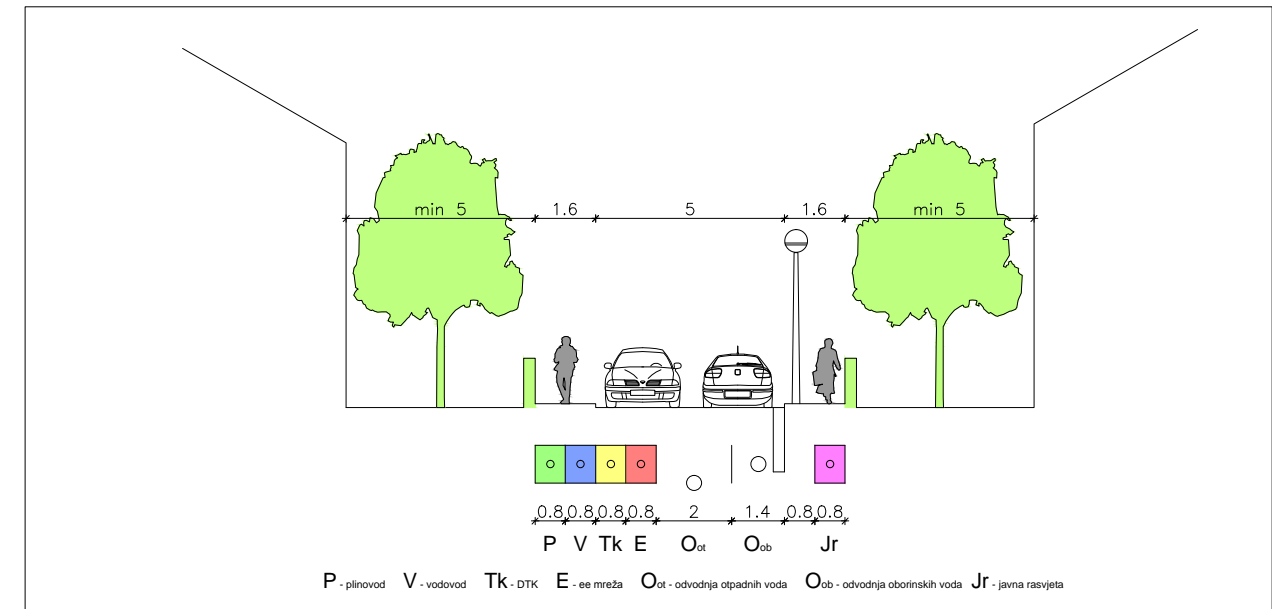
min 5 1.6 5 1.6 min 5

0.8 0.8 0.8 0.8 2 1.4 0.8 0.8

P V Tk E O$_{ot}$ O$_{ob}$ Jr

P - plinovod V - vodovod Tk - DTK E - ee mreža O$_{ot}$ - odvodnja otpadnih voda O$_{ob}$ - odvodnja oborinskih voda Jr - javna rasvjeta